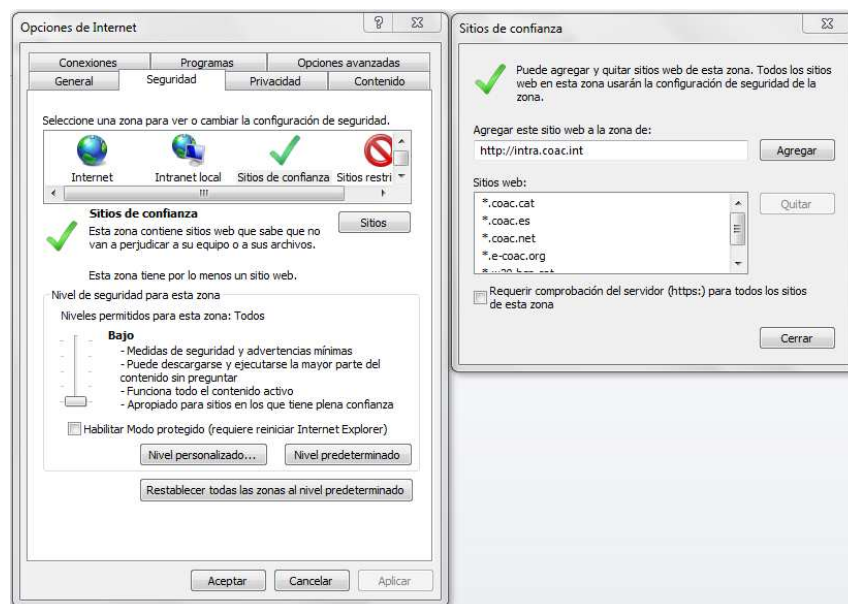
Opciones de Internet

?

Conexiones
Programas
Opciones avanzadas
General
Seguridad
Privacidad
Contenido

Seleccione una zona para ver o cambiar la configuración de seguridad.

Internet
Intranet local
Sitios de confianza
Sitios restri

Sitios de confianza
Esta zona contiene sitios web que sabe que no van a perjudicar a su equipo o a sus archivos.

Sitios

Esta zona tiene por lo menos un sitio web.

Nivel de seguridad para esta zona

Niveles permitidos para esta zona: Todos

Bajo
- Medidas de seguridad y advertencias mínimas
- Puede descargarse y ejecutarse la mayor parte del contenido sin preguntar
- Funciona todo el contenido activo
- Apropiado para sitios en los que tiene plena confianza

Habilitar Modo protegido (requiere reiniciar Internet Explorer)

Nivel personalizado...
Nivel predeterminado

Restablecer todas las zonas al nivel predeterminado

Aceptar
Cancelar
Aplicar

Sitios de confianza

Puede agregar y quitar sitios web de esta zona. Todos los sitios web en esta zona usarán la configuración de seguridad de la zona.

Agregar este sitio web a la zona de:

http://intra.coac.int

Agregar

Sitios web:

*.coac.cat
*.coac.es
*.coac.net
*.e-coac.org
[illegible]

Quitar

Requerir comprobación del servidor (https:) para todos los sitios de esta zona

Cerrar